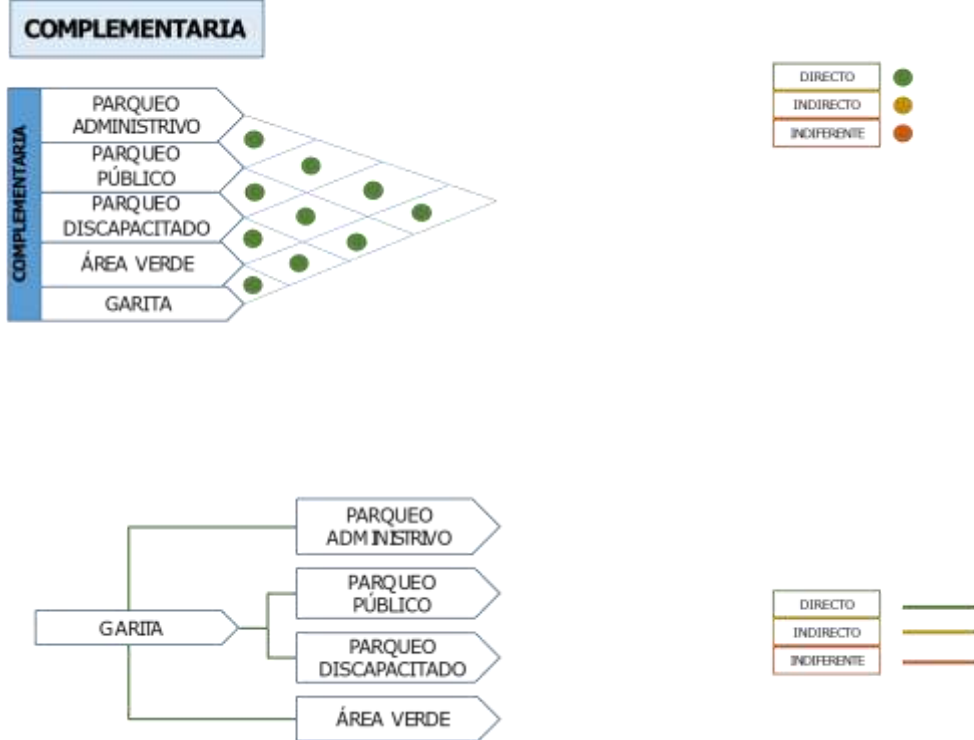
COMPLEMENTARIA

COMPLEMENTARIA

PARQUEO ADMINISTRIVO

PARQUEO PÚBLICO

PARQUEO DISCAPACITADO

ÁREA VERDE

GARITA

DIRECTO

INDIRECTO

INDIFERENTE

PARQUEO ADMINISTRIVO

GARITA

PARQUEO PÚBLICO

PARQUEO DISCAPACITADO

ÁREA VERDE

DIRECTO

INDIRECTO

INDIFERENTE